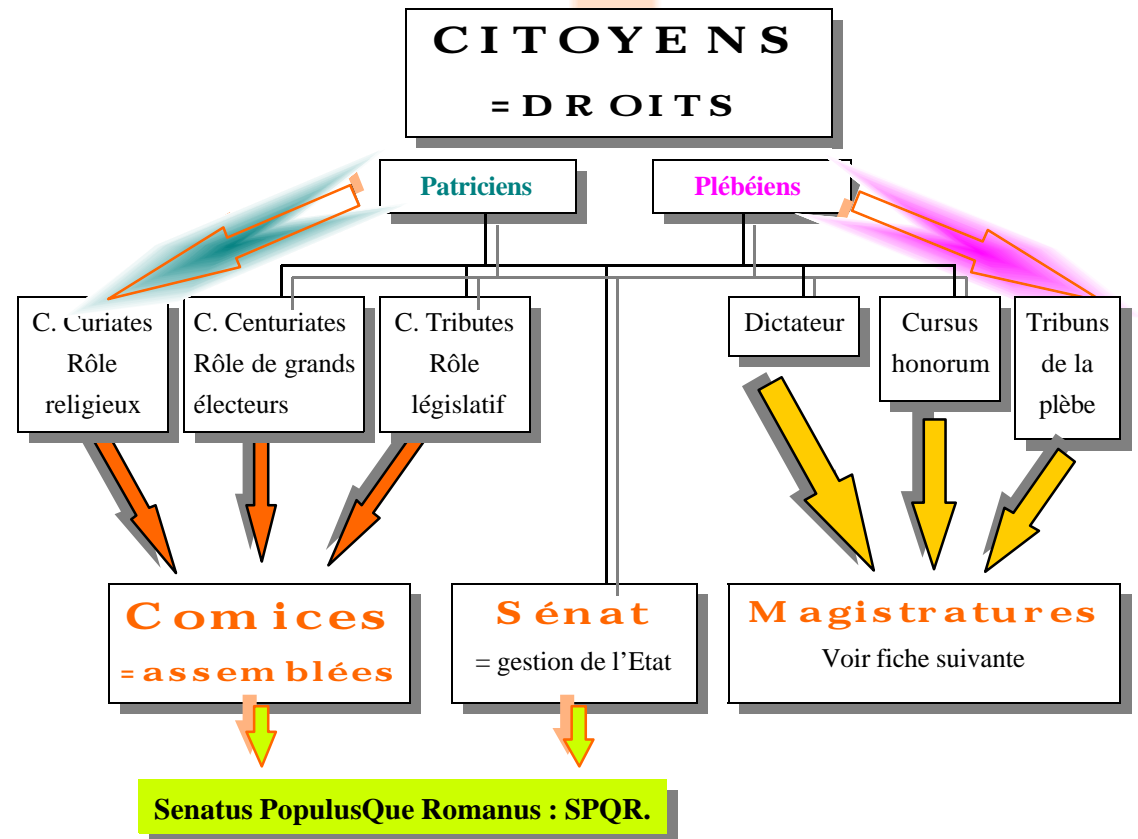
CITOYENS
= DROITS

Patriciens

Plébéiens

C. Curiates
Rôle religieux

C. Centuriates
Rôle de grands électeurs

C. Tributes
Rôle législatif

Dictateur

Cursus honorum

Tribuns de la plèbe

Comices
= assemblées

Sénat
= gestion de l'Etat

Magistratures
Voir fiche suivante

Senatus PopulusQue Romanus : SPQR.